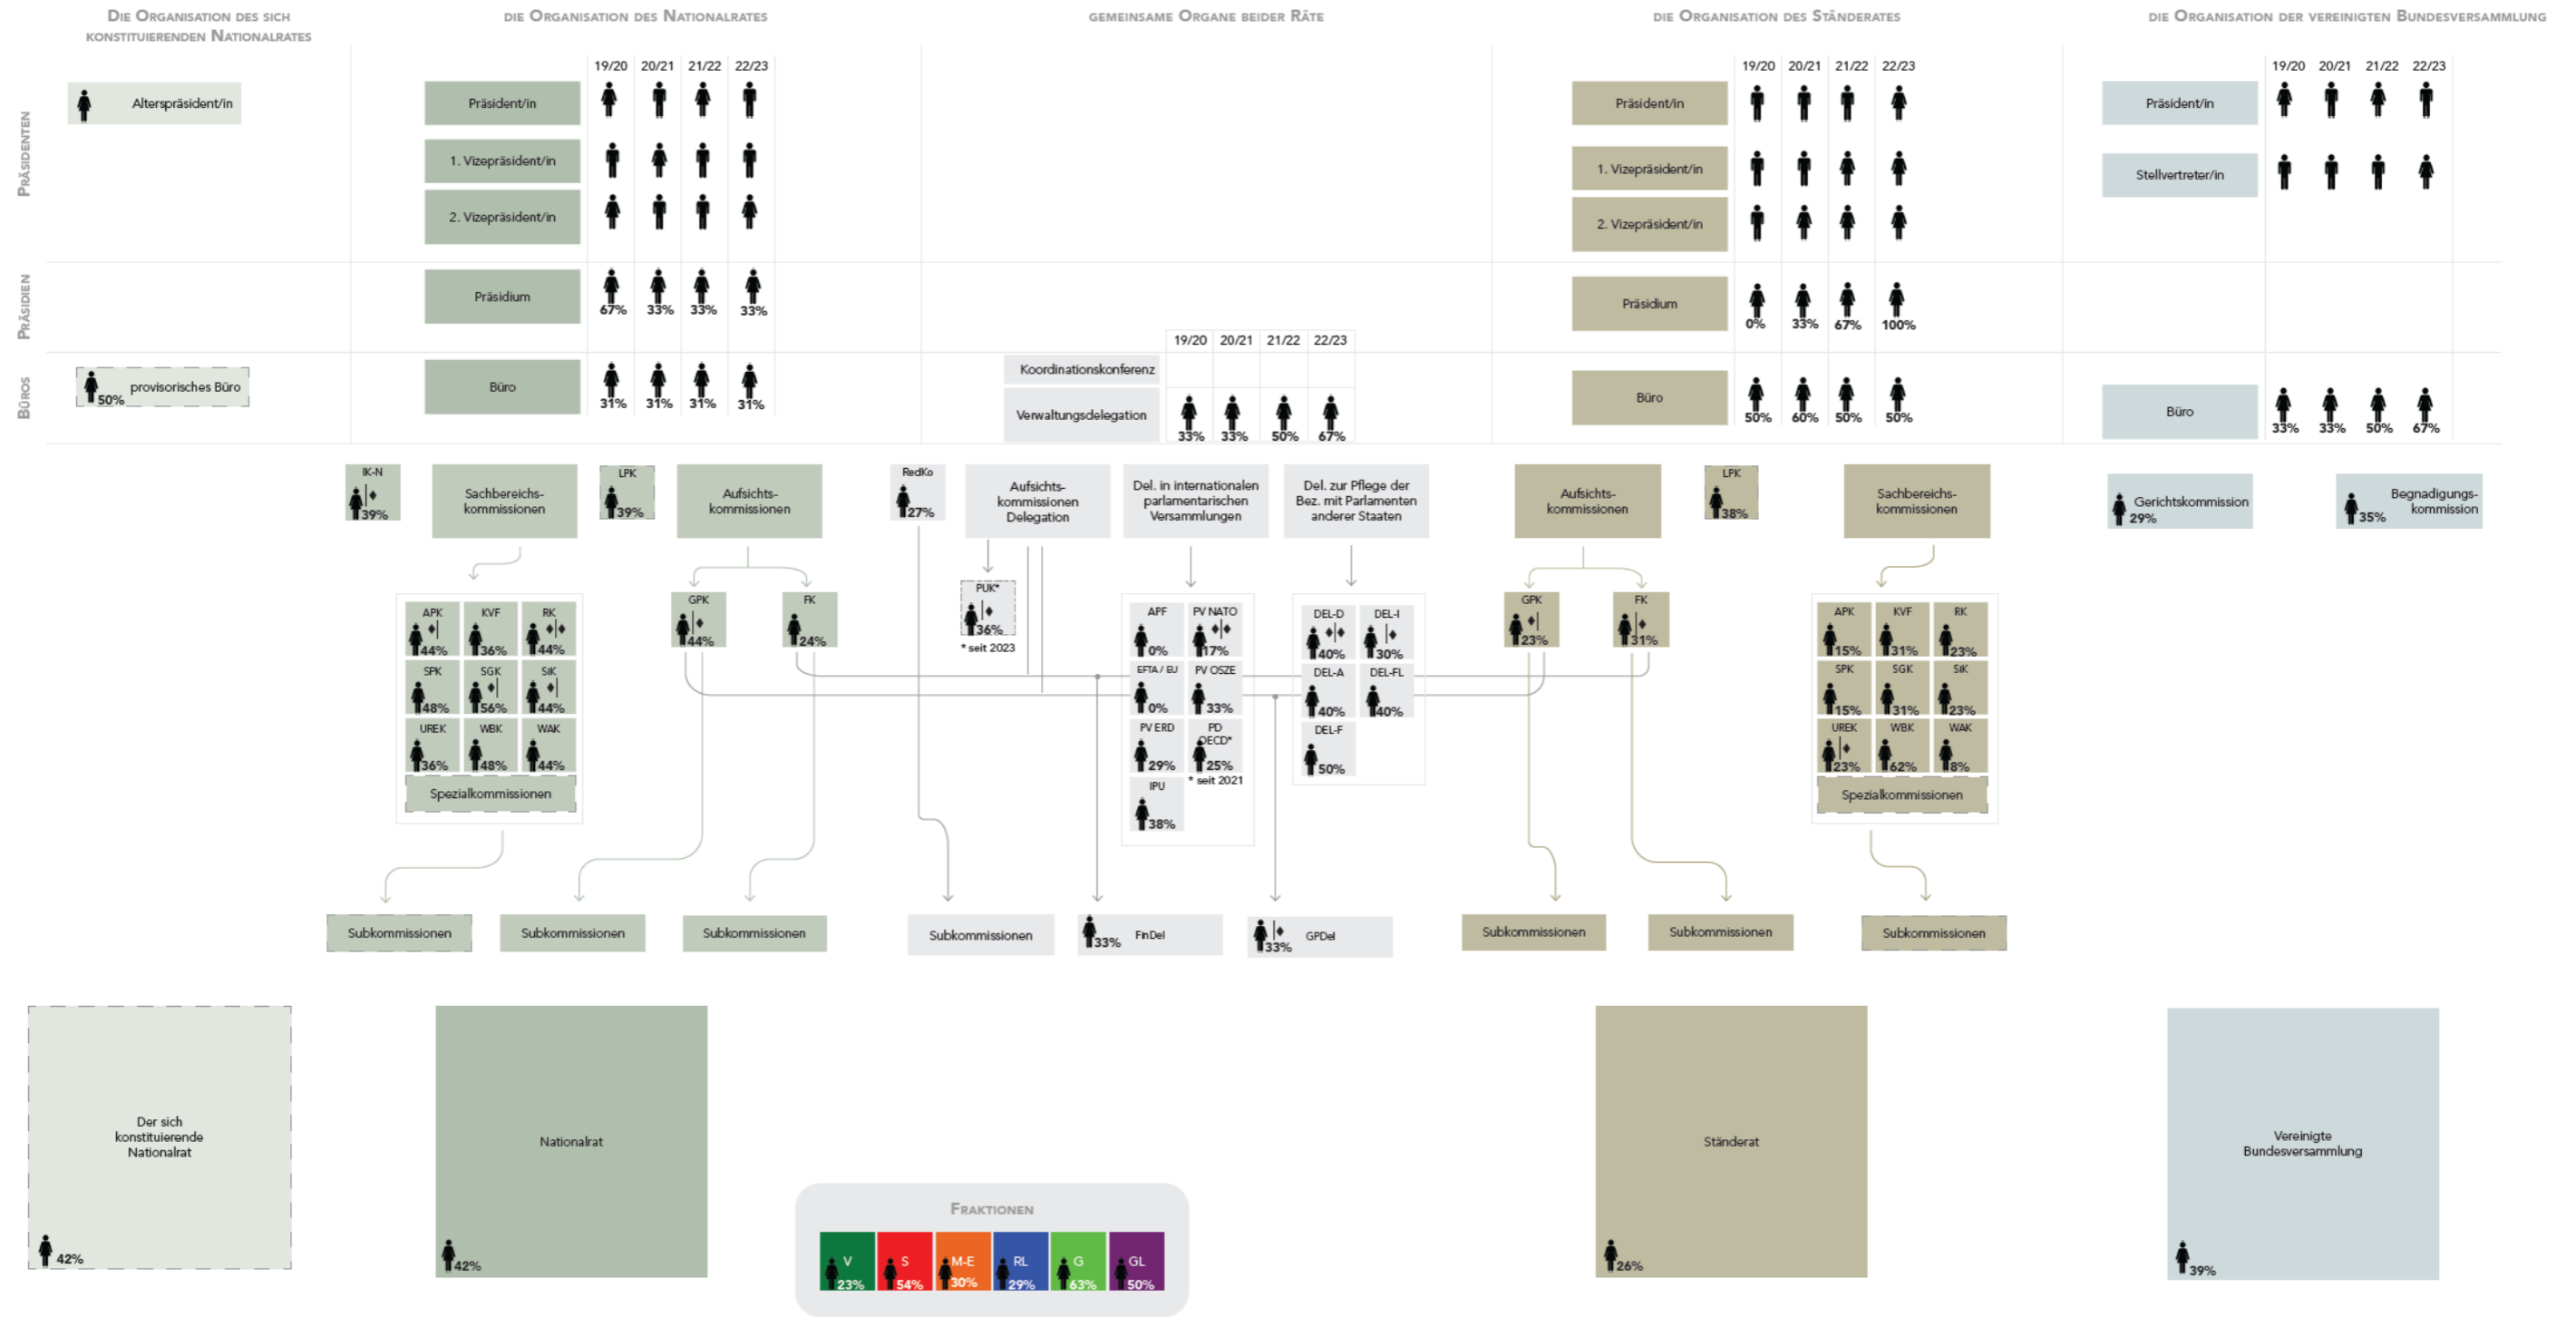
Die Organisation des sich konstituierenden Nationalrates

Die Organisation des Nationalrates

Gemeinsame Organe beider Räte

Die Organisation des Ständerates

Die Organisation der vereinigten Bundesversammlung

Präsidenten

Alterspräsident/in

Präsident/in
1. Vizepräsident/in
2. Vizepräsident/in

| 19/20 | 20/21 | 21/22 | 22/23 |
|---|---|---|---|

Präsident/in
1. Vizepräsident/in
2. Vizepräsident/in

| 19/20 | 20/21 | 21/22 | 22/23 |
|---|---|---|---|

Präsident/in
Stellvertreter/in

| 19/20 | 20/21 | 21/22 | 22/23 |
|---|---|---|---|

Präsidien

Präsidium 67% 33% 33% 33%

Präsidium 0% 33% 67% 100%

Büros

50% provisorisches Büro

Büro 31% 31% 31% 31%

| | 19/20 | 20/21 | 21/22 | 22/23 |
|---|---|---|---|---|
| Koordinationskonferenz | | | | |
| Verwaltungsdelegation | 33% | 33% | 50% | 67% |

Büro 50% 60% 50% 50%

Büro 33% 33% 50% 67%

IK-N 39%

Sachbereichs-kommissionen

LPK 39%

Aufsichts-kommissionen

RedKo 27%

Aufsichts-kommissionen Delegation

Del. in internationalen parlamentarischen Versammlungen

Del. zur Pflege der Bez. mit Parlamenten anderer Staaten

Aufsichts-kommissionen

LPK 38%

Sachbereichs-kommissionen

Gerichtskommission 29%

Begnadigungs-kommission 35%

APK 44% KVF 36% RK 44%
SPK 48% SGK 56% SIK 44%
UREK 36% WBK 48% WAK 44%
Spezialkommissionen

GPK 44%

FK 24%

PUK* 36%
* seit 2023

APF 0% PV NATO 17%
EFTA / EU 0% PV OSZE 33%
PV ERD 29% PD OECD* 25%
IPU 38%
* seit 2021

DEL-D 40% DEL-I 30%
DEL-A 40% DEL-FL 40%
DEL-F 50%

GPK 23%

FK 31%

APK 15% KVF 31% RK 23%
SPK 15% SGK 31% SIK 23%
UREK 23% WBK 62% WAK 8%
Spezialkommissionen

Subkommissionen

Subkommissionen

Subkommissionen

Subkommissionen

33% FinDel

33% GPDel

Subkommissionen

Subkommissionen

Subkommissionen

Der sich konstituierende Nationalrat 42%

Nationalrat 42%

Fraktionen

V 23%
S 54%
M-E 30%
RL 29%
G 63%
GL 50%

Ständerat 26%

Vereinigte Bundesversammlung 39%